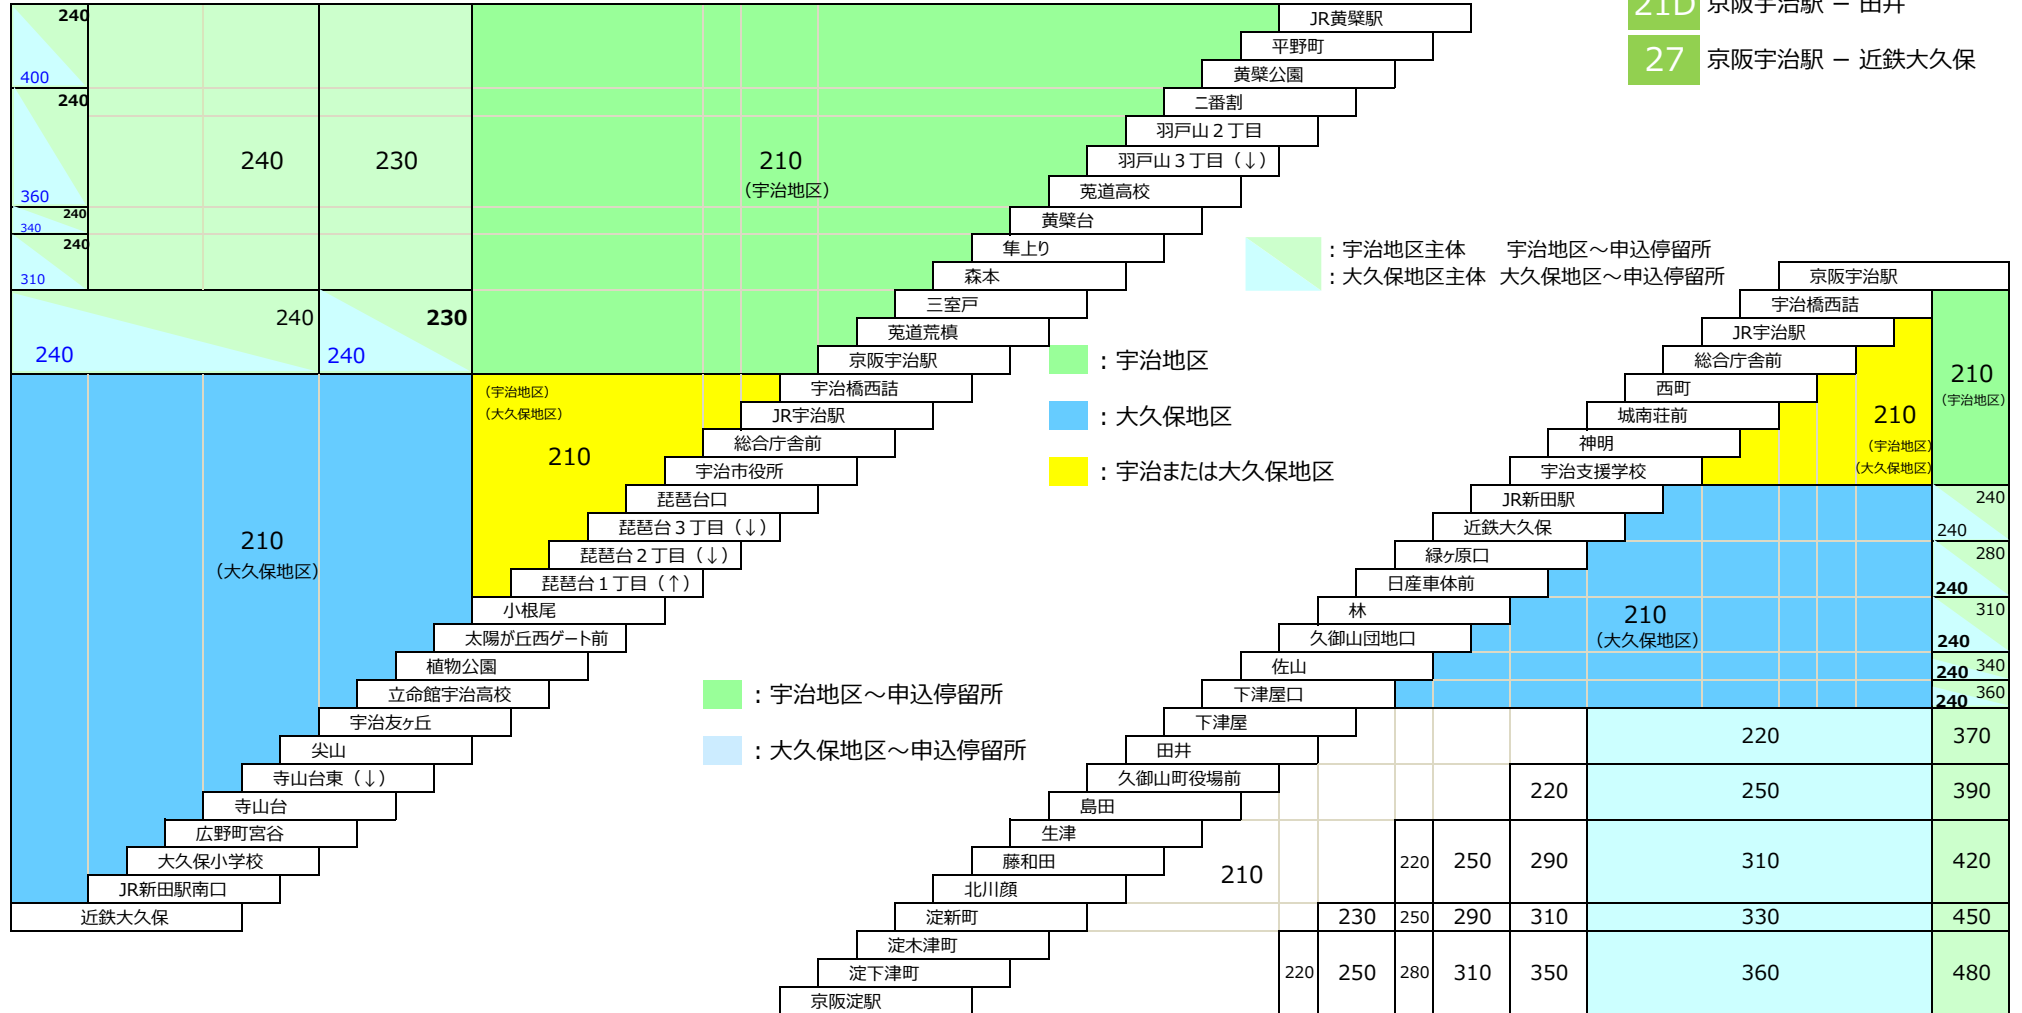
21D 京阪宇治駅 － 田井
27 京阪宇治駅 － 近鉄大久保

JR黄檗駅
平野町
黄檗公園
二番割
羽戸山２丁目
羽戸山３丁目（↓）
莵道高校
黄檗台
隼上り
森本
三室戸
莵道荒槙
京阪宇治駅
宇治橋西詰
JR宇治駅
総合庁舎前
宇治市役所
琵琶台口
琵琶台３丁目（↓）
琵琶台２丁目（↓）
琵琶台１丁目（↑）
小根尾
太陽が丘西ゲート前
植物公園
立命館宇治高校
宇治友ヶ丘
尖山
寺山台東（↓）
寺山台
広野町宮谷
大久保小学校
JR新田駅南口
近鉄大久保

240 400 240 360 240 340 240 310
240 230
210
（宇治地区）
240 230
240 240
（宇治地区）
（大久保地区）
210
210
（大久保地区）

：宇治地区主体　宇治地区～申込停留所
：大久保地区主体　大久保地区～申込停留所
：宇治地区
：大久保地区
：宇治または大久保地区
：宇治地区～申込停留所
：大久保地区～申込停留所

京阪宇治駅
宇治橋西詰
JR宇治駅
総合庁舎前
西町
城南荘前
神明
宇治支援学校
JR新田駅
近鉄大久保
緑ヶ原口
日産車体前
林
久御山団地口
佐山
下津屋口
下津屋
田井
久御山町役場前
島田
生津
藤和田
北川顔
淀新町
淀木津町
淀下津町
京阪淀駅

210
（宇治地区）
210
（宇治地区）
（大久保地区）
240 240 280 240 310 240 240 340 240 360
210
（大久保地区）
220 370
220 250 390
210 220 250 290 310 420
230 250 290 310 330 450
220 250 280 310 350 360 480